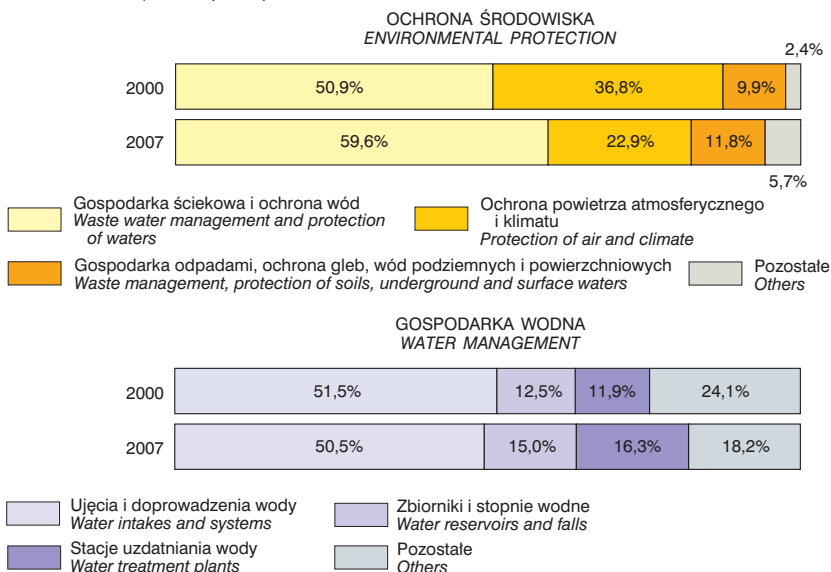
OCHRONA ŚRODOWISKA
*ENVIRONMENTAL PROTECTION*

2,4%

2000 50,9% 36,8% 9,9%

2007 59,6% 22,9% 11,8%

5,7%

Gospodarka ściekowa i ochrona wód
*Waste water management and protection of waters*

Ochrona powietrza atmosferycznego i klimatu
*Protection of air and climate*

Gospodarka odpadami, ochrona gleb, wód podziemnych i powierzchniowych
*Waste management, protection of soils, underground and surface waters*

Pozostałe
*Others*

GOSPODARKA WODNA
*WATER MANAGEMENT*

2000 51,5% 12,5% 11,9% 24,1%

2007 50,5% 15,0% 16,3% 18,2%

Ujęcia i doprowadzenia wody
*Water intakes and systems*

Zbiorniki i stopnie wodne
*Water reservoirs and falls*

Stacje uzdatniania wody
*Water treatment plants*

Pozostałe
*Others*